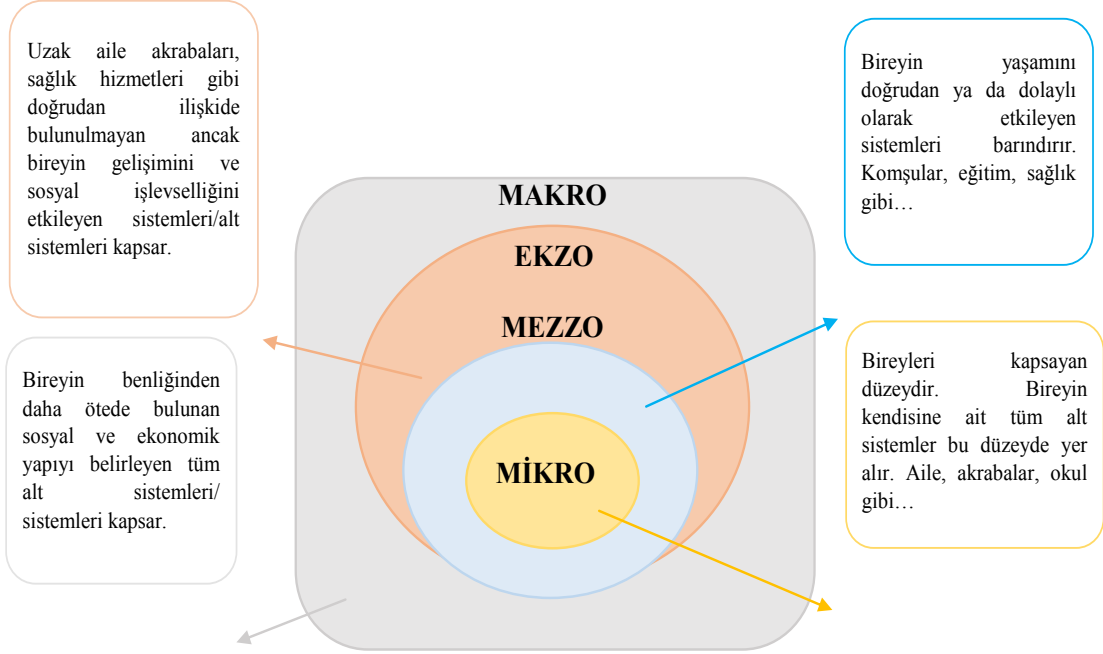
Uzak aile akrabaları, sağlık hizmetleri gibi doğrudan ilişkide bulunulmayan ancak bireyin gelişimini ve sosyal işlevselliğini etkileyen sistemleri/alt sistemleri kapsar.

Bireyin yaşamını doğrudan ya da dolaylı olarak etkileyen sistemleri barındırır. Komşular, eğitim, sağlık gibi…

MAKRO

EKZO

MEZZO

MİKRO

Bireyin benliğinden daha ötede bulunan sosyal ve ekonomik yapıyı belirleyen tüm alt sistemleri/ sistemleri kapsar.

Bireyleri kapsayan düzeydir. Bireyin kendisine ait tüm alt sistemler bu düzeyde yer alır. Aile, akrabalar, okul gibi…